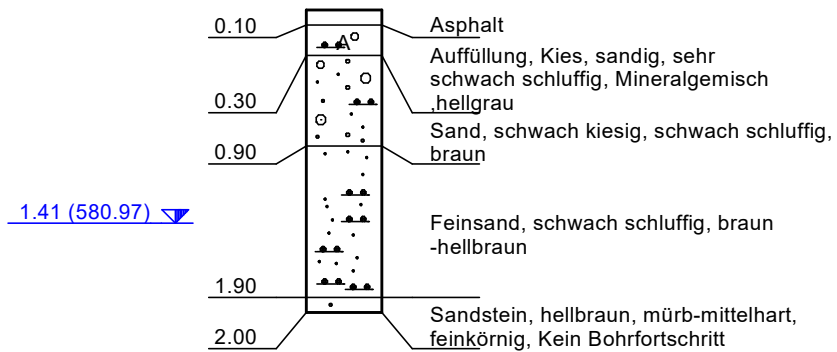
0.10
Asphalt
A°
Auffüllung, Kies, sandig, sehr schwach schluffig, Mineralgemisch ,hellgrau
0.30
Sand, schwach kiesig, schwach schluffig, braun
0.90
1.41 (580.97)
Feinsand, schwach schluffig, braun -hellbraun
1.90
Sandstein, hellbraun, mürb-mittelhart, feinkörnig, Kein Bohrfortschritt
2.00